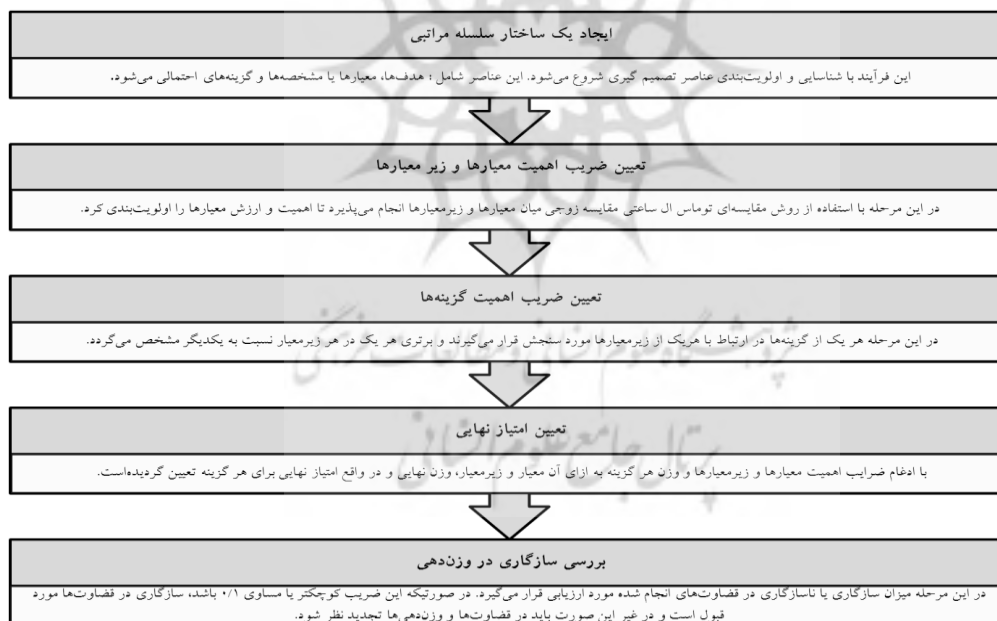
ایجاد یک ساختار سلسله مراتبی

این فرآیند با شناسایی و اولویت‌بندی عناصر تصمیم گیری شروع می‌شود. این عناصر شامل ؛ هدف‌ها، معیارها یا مشخصه‌ها و گزینه‌های احتمالی می‌شود.

تعیین ضریب اهمیت معیارها و زیر معیارها

در این مرحله با استفاده از روش مقایسه‌ای توماس ال ساعتی مقایسه زوجی میان معیارها و زیرمعیارها انجام می‌پذیرد تا اهمیت و ارزش معیارها را اولویت‌بندی کرد.

تعیین ضریب اهمیت گزینه‌ها

در این مرحله هر یک از گزینه‌ها در ارتباط با هریک از زیرمعیارها مورد سنجش قرار می‌گیرند و برتری هر یک در هر زیرمعیار نسبت به یکدیگر مشخص می‌گردد.

تعیین امتیاز نهایی

با ادغام ضرایب اهمیت معیارها و زیرمعیارها و وزن هر گزینه به ازای آن معیار و زیرمعیار، وزن نهایی و در واقع امتیاز نهایی برای هر گزینه تعیین گردیده‌است.

بررسی سازگاری در وزندهی

در این مرحله میزان سازگاری یا ناسازگاری در قضاوت‌های انجام شده مورد ارزیابی قرار می‌گیرد. در صورتیکه این ضریب کوچکتر یا مساوی ۰/۱ باشد، سازگاری در قضاوت‌ها مورد قبول است و در غیر این صورت باید در قضاوت‌ها و وزندهی‌ها تجدید نظر شود.